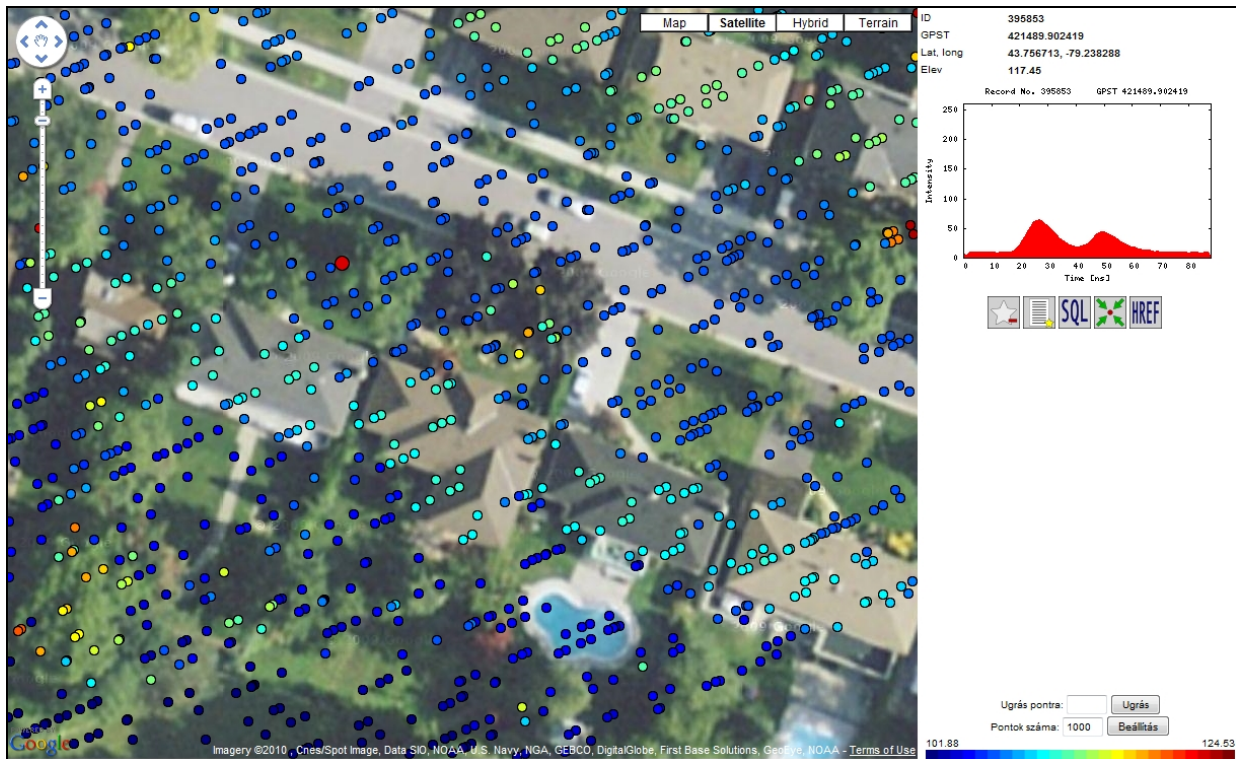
Map | Satellite | Hybrid | Terrain

ID 395853
GPST 421489.902419
Lat, long 43.756713, -79.238288
Elev 117.45

Record No. 395853 GPST 421489.902419

Intensity

250
200
150
100
50
0

0 10 20 30 40 50 60 70 80

Time [ns]

SQL HREF

Ugrás pontra: Ugrás
Pontok száma: 1000 Beállítás

101.88 124.53

Google

Imagery ©2010 , Cnes/Spot Image, Data SIO, NOAA, U.S. Navy, NGA, GEBCO, DigitalGlobe, First Base Solutions, GeoEye, NOAA - Terms of Use